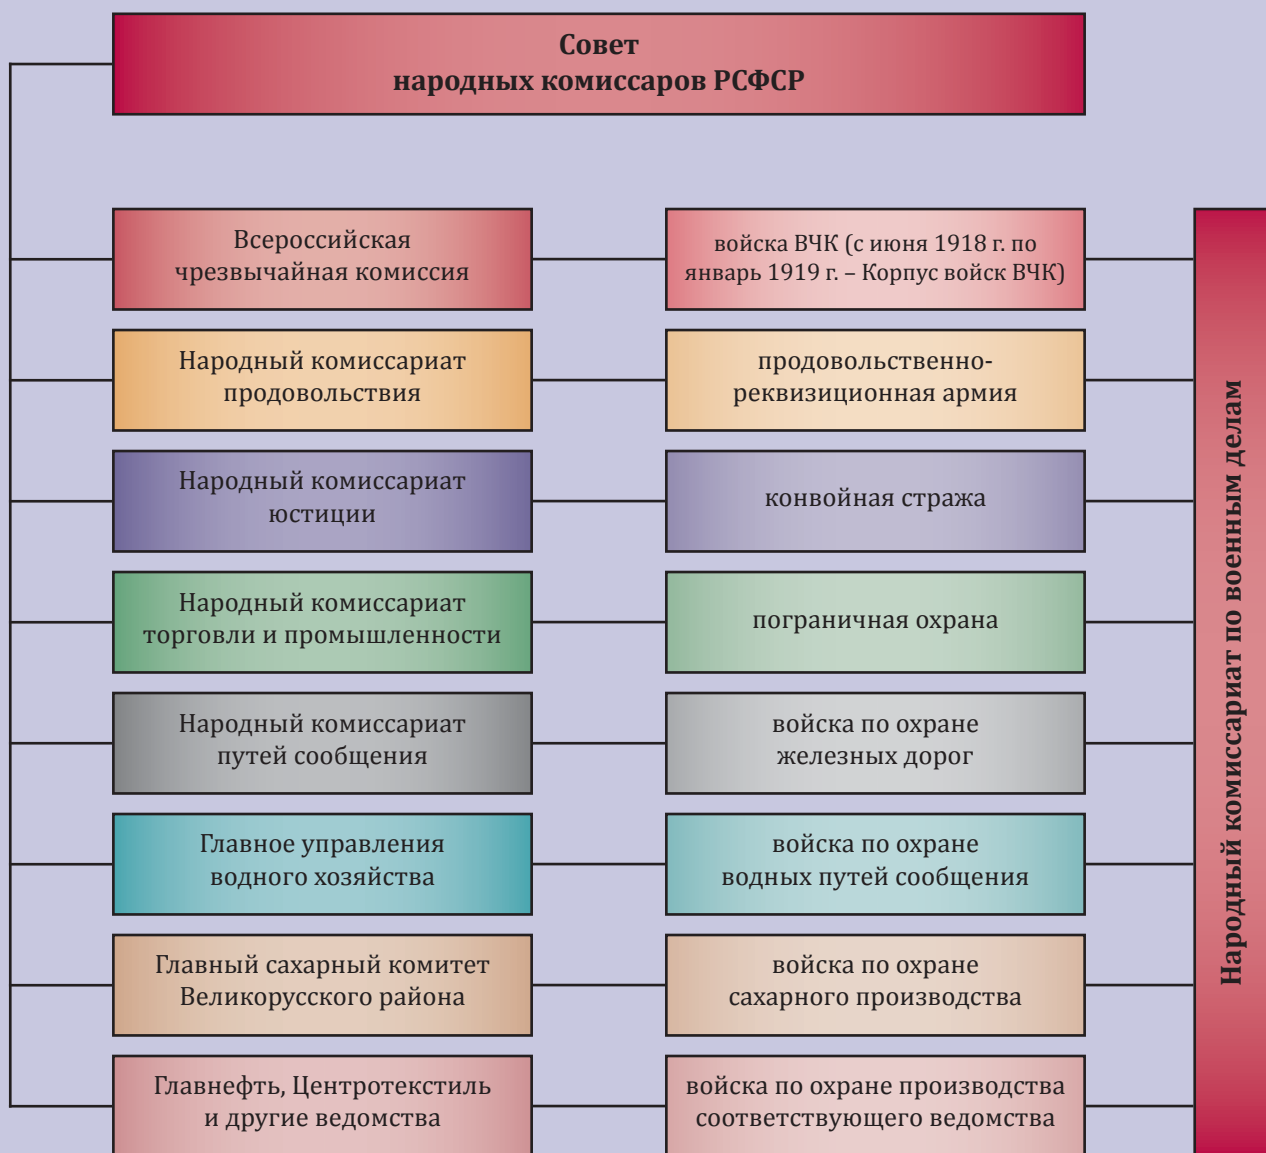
Совет
народных комиссаров РСФСР

Всероссийская чрезвычайная комиссия

войска ВЧК (с июня 1918 г. по январь 1919 г. – Корпус войск ВЧК)

Народный комиссариат продовольствия

продовольственно-реквизиционная армия

Народный комиссариат юстиции

конвойная стража

Народный комиссариат торговли и промышленности

пограничная охрана

Народный комиссариат путей сообщения

войска по охране железных дорог

Главное управления водного хозяйства

войска по охране водных путей сообщения

Главный сахарный комитет Великорусского района

войска по охране сахарного производства

Главнефть, Центротекстиль и другие ведомства

войска по охране производства соответствующего ведомства

Народный комиссариат по военным делам